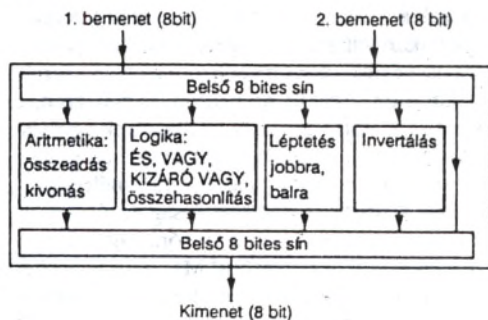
1. bemenet (8bit)

2. bemenet (8 bit)

Belső 8 bites sín

Aritmetika: összeadás kivonás

Logika: ÉS, VAGY, KIZÁRÓ VAGY, összehasonlítás

Léptetés jobbra, balra

Invertálás

Belső 8 bites sín

Kimenet (8 bit)